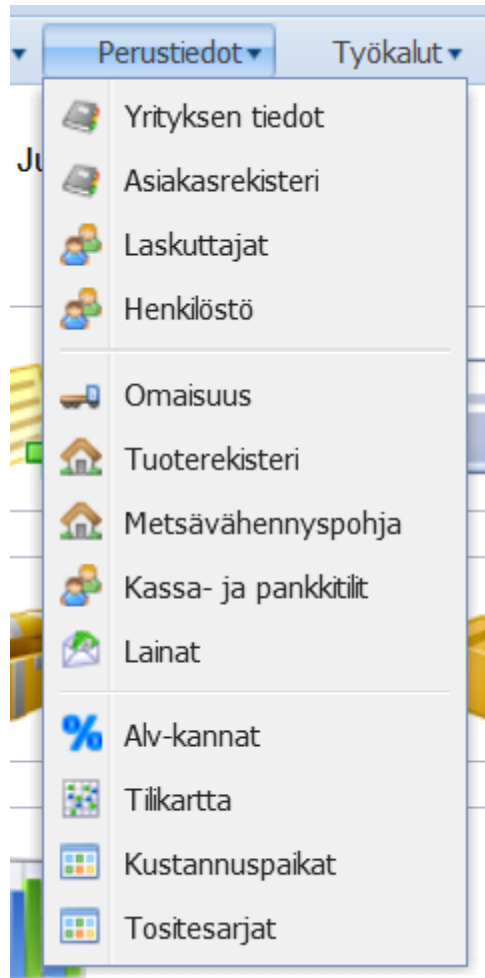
Perustiedot ▾
Työkalut ▾
Ju
Yrityksen tiedot
Asiakasrekisteri
Laskuttajat
Henkilöstö
Omaisuus
Tuoterekisteri
Metsävähennyspohja
Kassa- ja pankkitilit
Lainat
%
Alv-kannat
Tilikartta
Kustannuspaikat
Tositesarjat